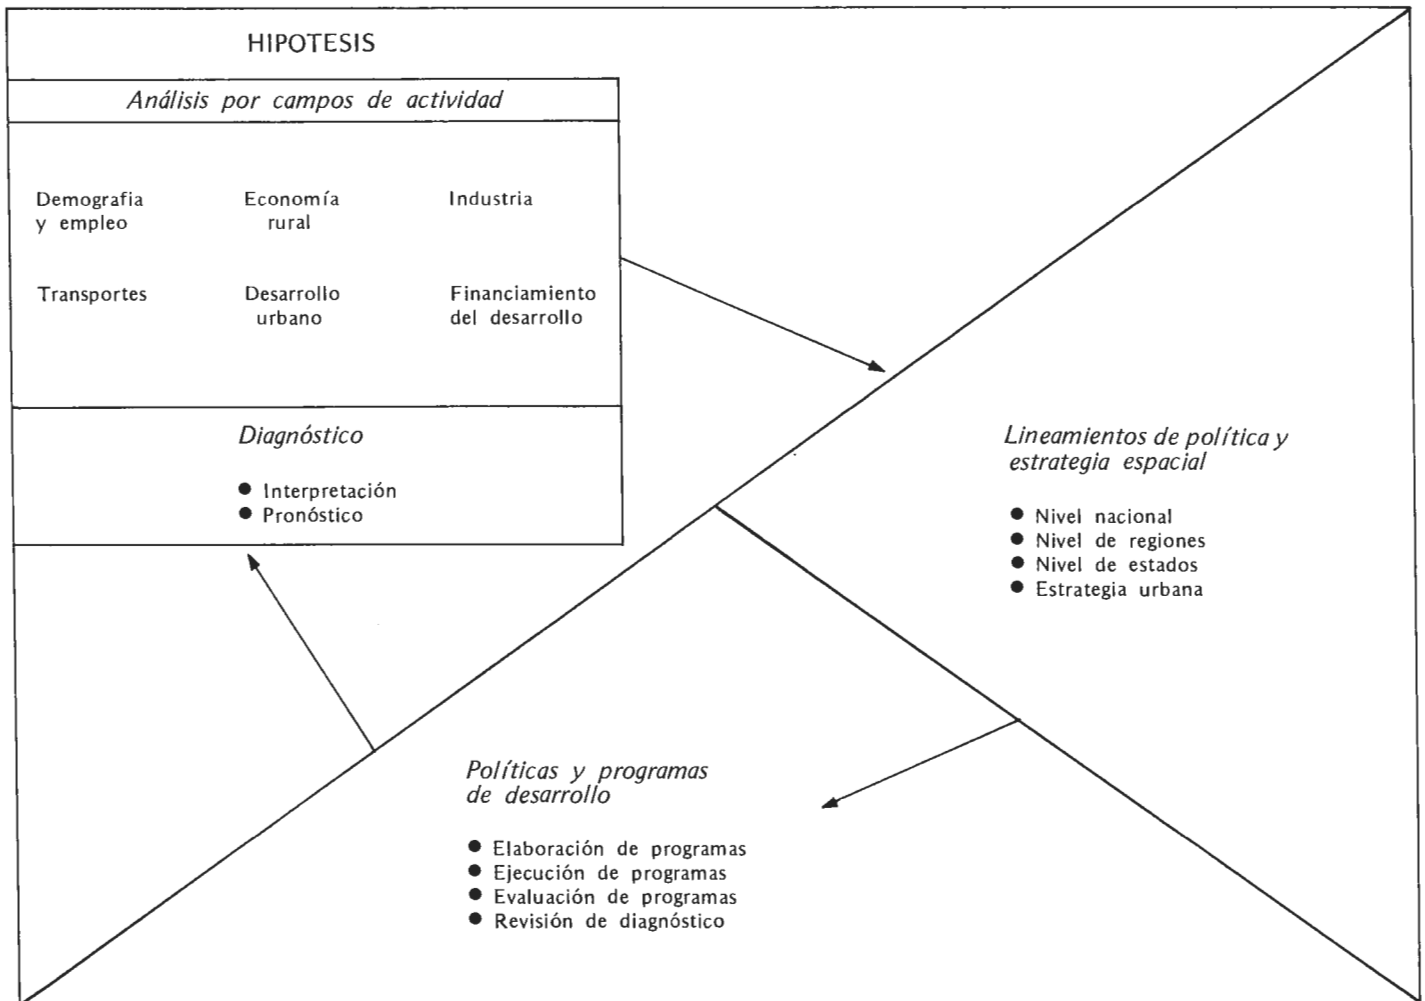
HIPOTESIS

Análisis por campos de actividad

Demografia y empleo

Economía rural

Industria

Transportes

Desarrollo urbano

Financiamiento del desarrollo

Diagnóstico

● Interpretación
● Pronóstico

Lineamientos de política y estrategia espacial

● Nivel nacional
● Nivel de regiones
● Nivel de estados
● Estrategia urbana

Políticas y programas de desarrollo

● Elaboración de programas
● Ejecución de programas
● Evaluación de programas
● Revisión de diagnóstico